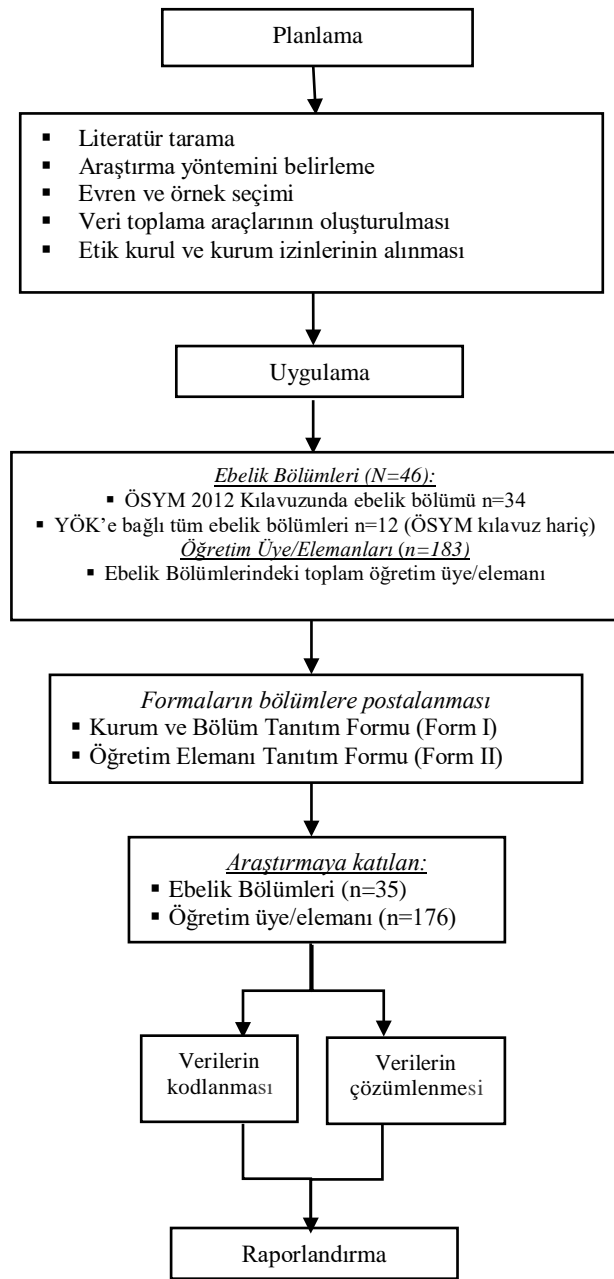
Planlama

▪ Literatür tarama
▪ Araştırma yöntemini belirleme
▪ Evren ve örnek seçimi
▪ Veri toplama araçlarının oluşturulması
▪ Etik kurul ve kurum izinlerinin alınması

Uygulama

*Ebelik Bölümleri (N=46):*
▪ ÖSYM 2012 Kılavuzunda ebelik bölümü n=34
▪ YÖK'e bağlı tüm ebelik bölümleri n=12 (ÖSYM kılavuz hariç)
*Öğretim Üye/Elemanları (n=183)*
▪ Ebelik Bölümlerindeki toplam öğretim üye/elemanı

*Formaların bölümlere postalanması*
▪ Kurum ve Bölüm Tanıtım Formu (Form I)
▪ Öğretim Elemanı Tanıtım Formu (Form II)

*Araştırmaya katılan:*
▪ Ebelik Bölümleri (n=35)
▪ Öğretim üye/elemanı (n=176)

Verilerin kodlanması

Verilerin çözümlenmesi

Raporlandırma